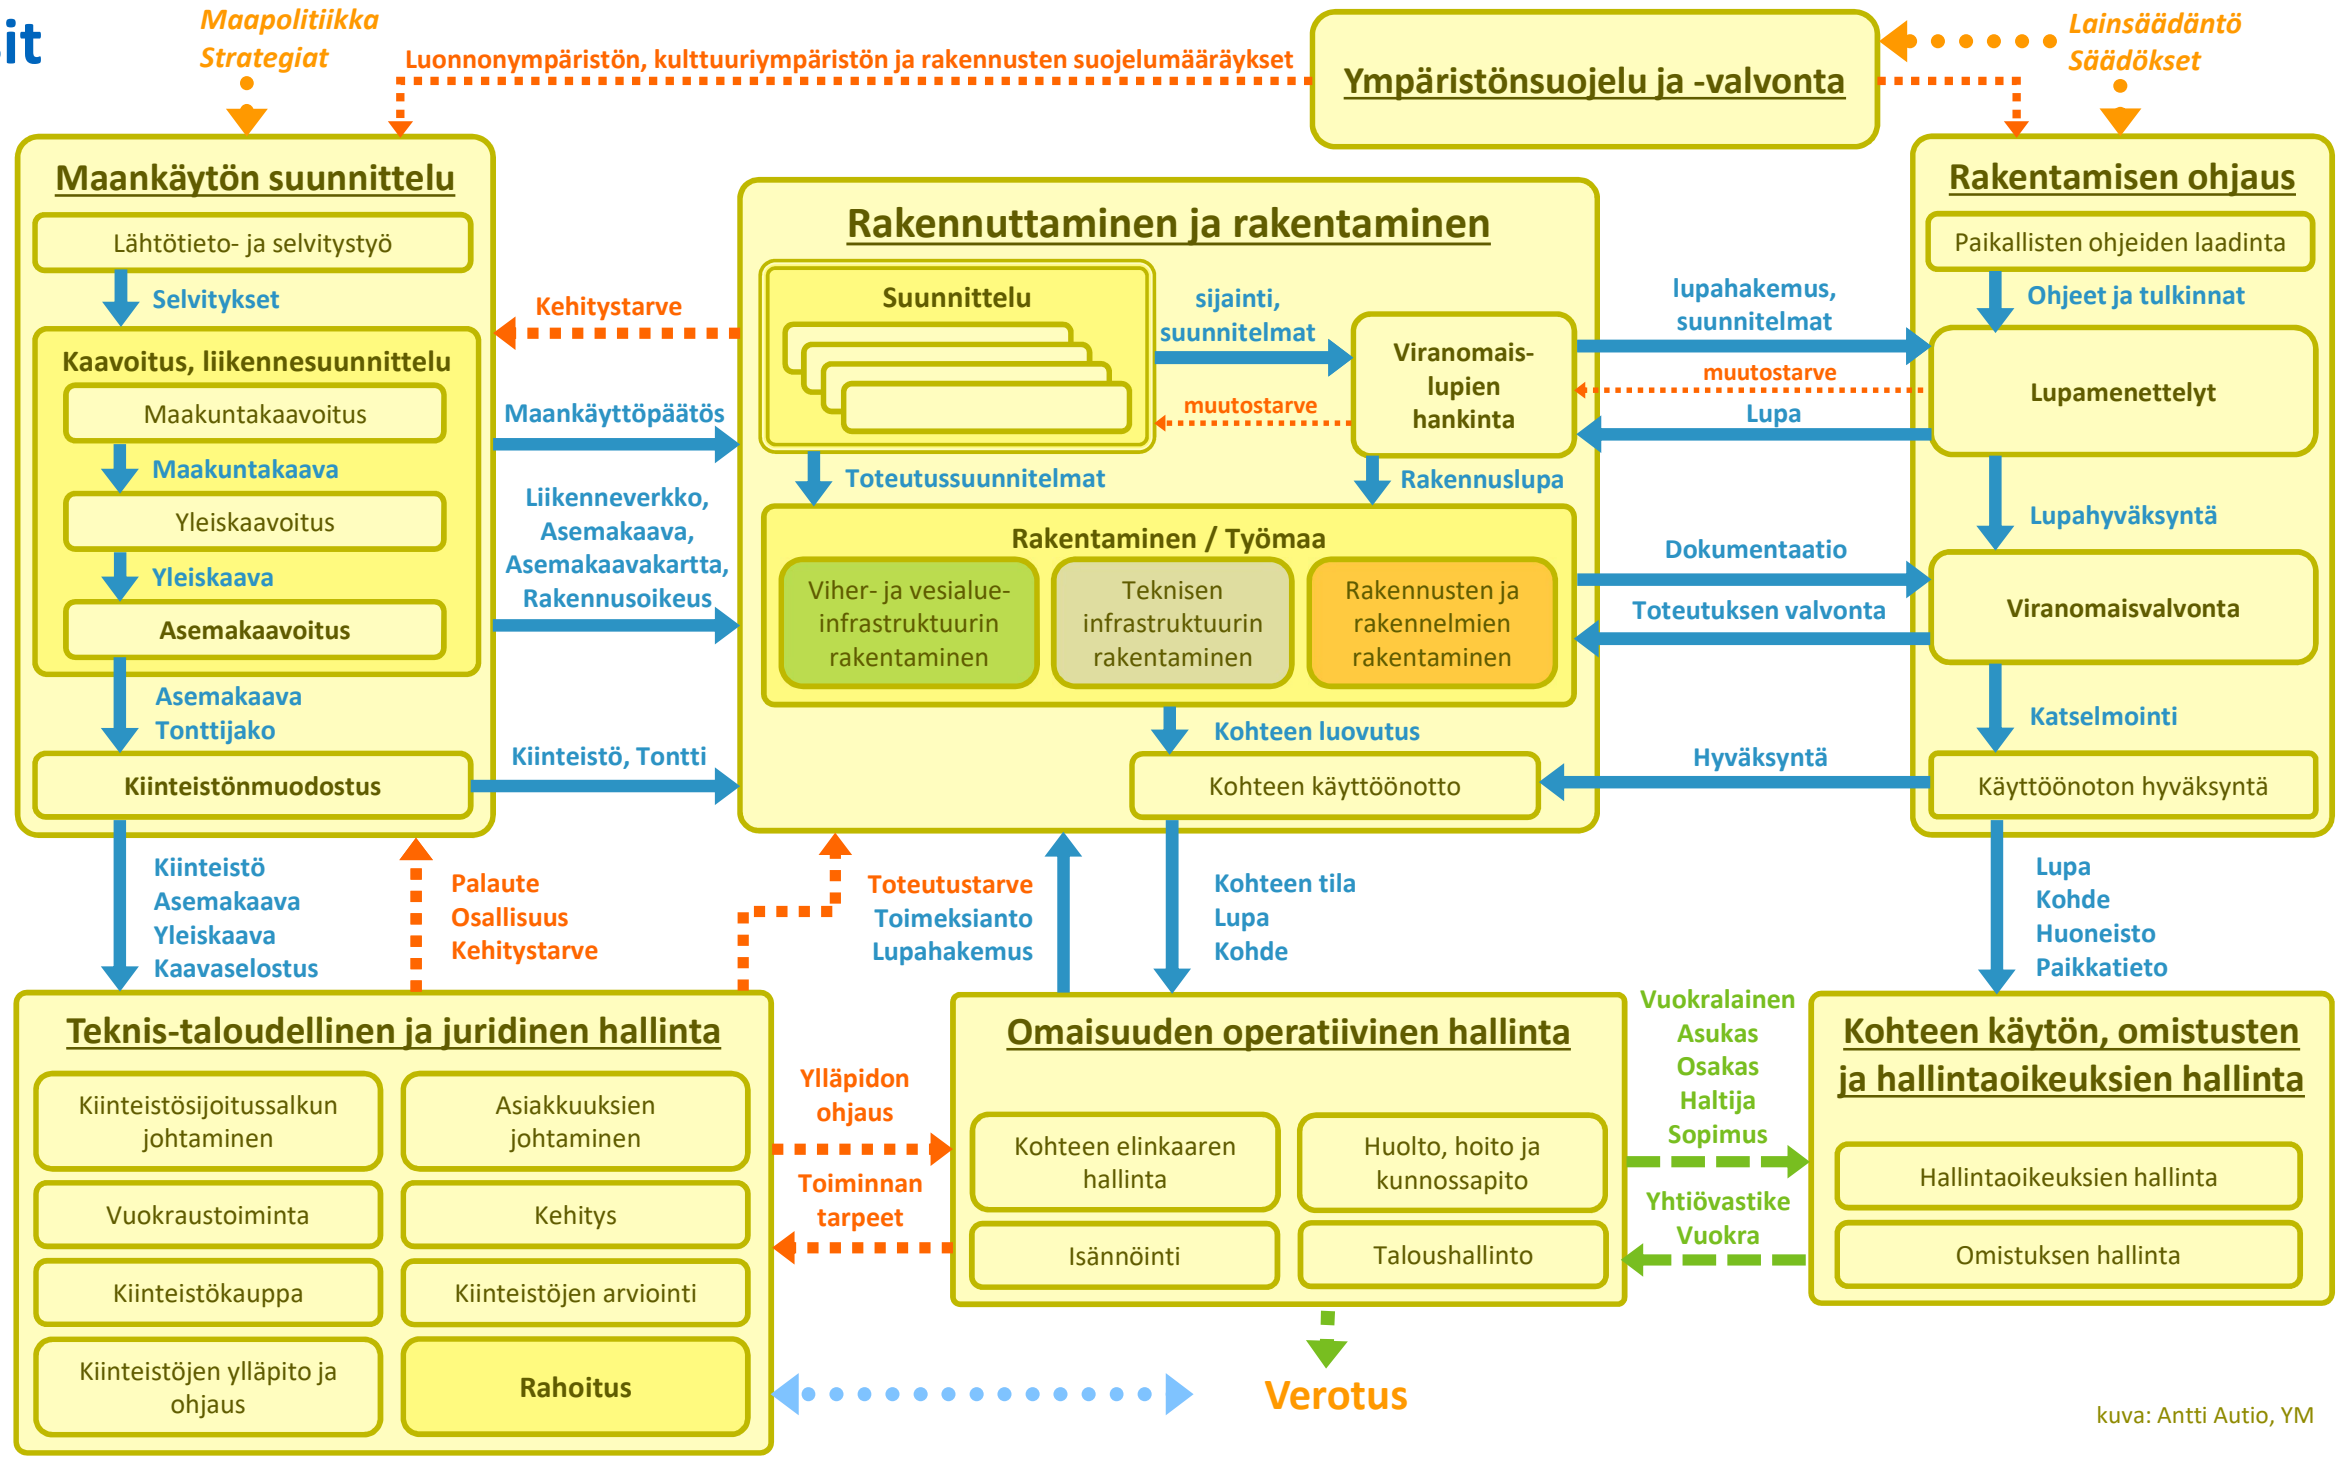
it

Maapolitiikka
Strategiat

Luonnonympäristön, kulttuuriympäristön ja rakennusten suojelumääräykset

Ympäristönsuojelu ja -valvonta

Lainsäädäntö
Säädökset

Maankäytön suunnittelu

Lähtötieto- ja selvitystyö

Selvitykset

Kaavoitus, liikennesuunnittelu

Maakuntakaavoitus

Maakuntakaava

Yleiskaavoitus

Yleiskaava

Asemakaavoitus

Asemakaava
Tonttijako

Kiinteistönmuodostus

Kehitystarve

Maankäyttöpäätös

Liikenneverkko, Asemakaava, Asemakaavakartta, Rakennusoikeus

Kiinteistö, Tontti

Rakennuttaminen ja rakentaminen

Suunnittelu

sijainti, suunnitelmat

muutostarve

Viranomais-lupien hankinta

Toteutussuunnitelmat

Rakennuslupa

Rakentaminen / Työmaa

Viher- ja vesialue-infrastruktuurin rakentaminen

Teknisen infrastruktuurin rakentaminen

Rakennusten ja rakennelmien rakentaminen

Kohteen luovutus

Kohteen käyttöönotto

Rakentamisen ohjaus

Paikallisten ohjeiden laadinta

Ohjeet ja tulkinnat

lupahakemus, suunnitelmat

muutostarve

Lupa

Lupamenettelyt

Lupahyväksyntä

Dokumentaatio

Toteutuksen valvonta

Viranomaisvalvonta

Katselmointi

Hyväksyntä

Käyttöönoton hyväksyntä

Kiinteistö
Asemakaava
Yleiskaava
Kaavaselostus

Palaute
Osallisuus
Kehitystarve

Toteutustarve
Toimeksianto
Lupahakemus

Kohteen tila
Lupa
Kohde

Lupa
Kohde
Huoneisto
Paikkatieto

Teknis-taloudellinen ja juridinen hallinta

Kiinteistösijoitussalkun johtaminen

Asiakkuuksien johtaminen

Vuokraustoiminta

Kehitys

Kiinteistökauppa

Kiinteistöjen arviointi

Kiinteistöjen ylläpito ja ohjaus

Rahoitus

Ylläpidon ohjaus

Toiminnan tarpeet

Omaisuuden operatiivinen hallinta

Kohteen elinkaaren hallinta

Huolto, hoito ja kunnossapito

Isännöinti

Taloushallinto

Vuokralainen
Asukas
Osakas
Haltija
Sopimus

Yhtiövastike
Vuokra

Kohteen käytön, omistusten ja hallintaoikeuksien hallinta

Hallintaoikeuksien hallinta

Omistuksen hallinta

Verotus

kuva: Antti Autio, YM